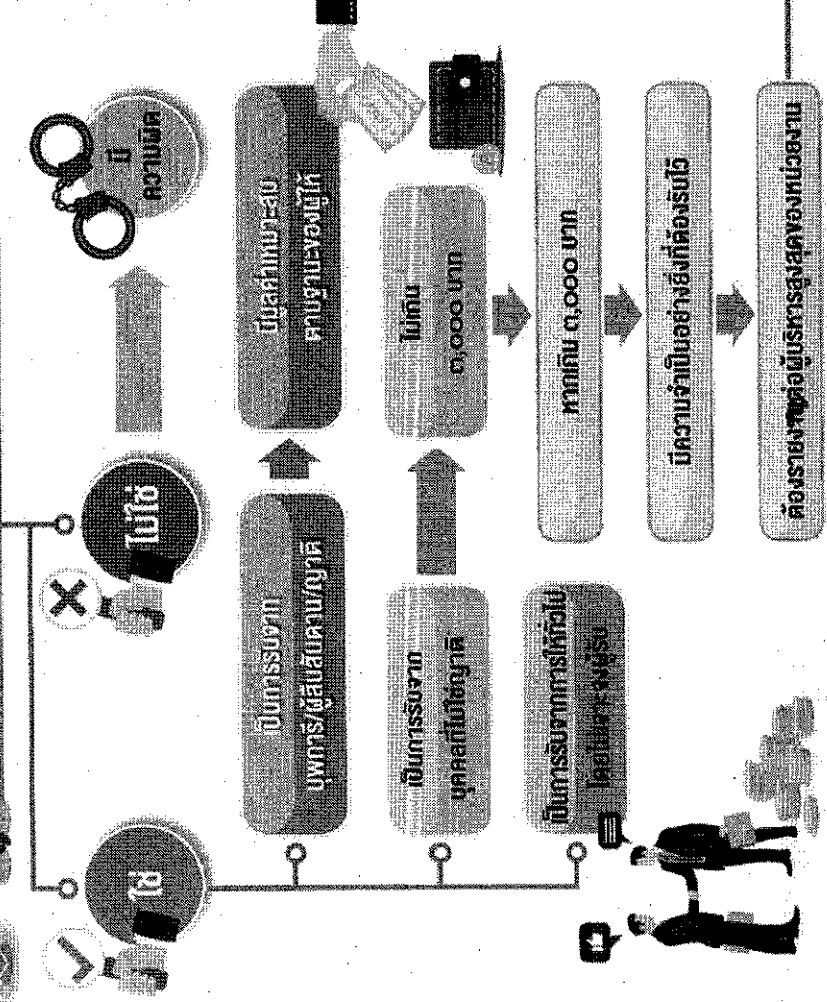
ใช่

ไม่ใช่

มี ความผิด

เป็นการรับจาก บุพการี/ผู้สืบสันดาน/ญาติ

มีจำนวนเหมาะสม ตามฐานะของผู้ให้

เป็นการรับจาก บุคคลที่ไม่ใช่ญาติ

ไม่เกิน ๓,๐๐๐ บาท

เป็นการรับจากการให้ทั่วไป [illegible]

หากเกิน ๓,๐๐๐ บาท

มีความจำเป็นอย่างยิ่งที่ต้องรับไว้

ต้องรายงานผู้บังคับบัญชา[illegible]